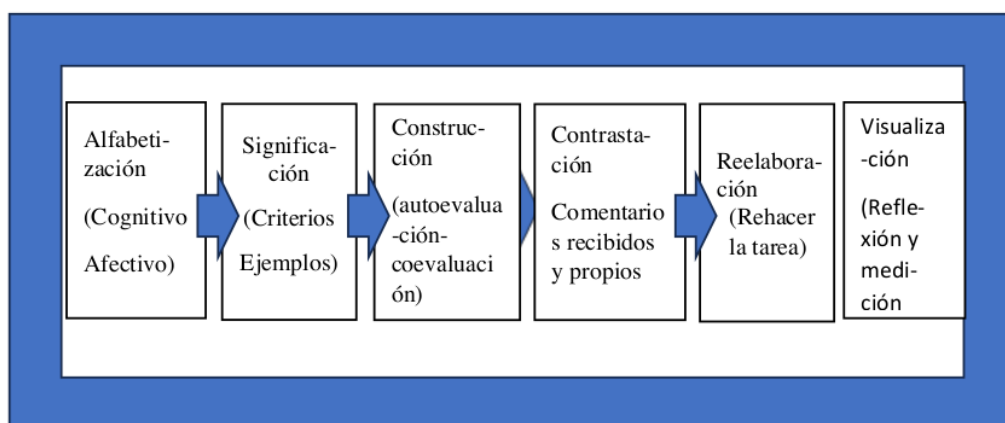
Alfabetización (Cognitivo Afectivo)

Significación (Criterios Ejemplos)

Construcción (autoevaluación-coevaluación)

Contrastación Comentarios recibidos y propios

Reelaboración (Rehacer la tarea)

Visualización (Reflexión y medición